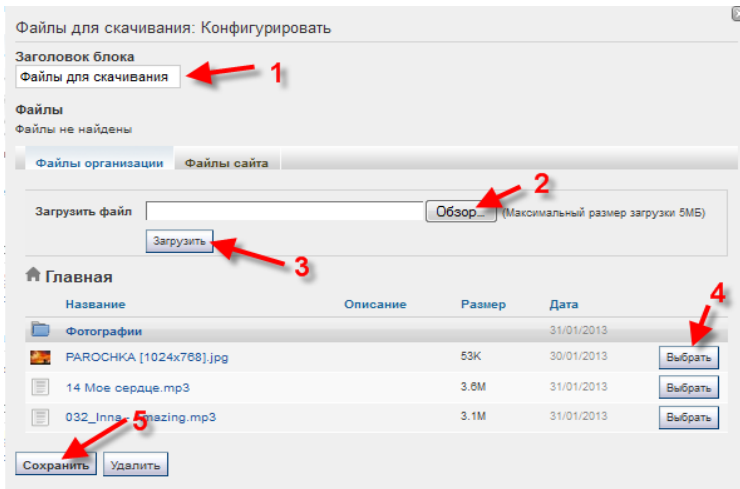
Файлы для скачивания: Конфигурировать

Заголовок блока

Файлы для скачивания

1

Файлы

Файлы не найдены

Файлы организации | Файлы сайта

Загрузить файл

Обзор...

(Максимальный размер загрузки 5МБ)

2

Загрузить

3

Главная

| | Название | Описание | Размер | Дата | |
|---|---|---|---|---|---|
| | Фотографии | | | 31/01/2013 | |
| | PAROCHKA [1024x768].jpg | | 53K | 30/01/2013 | Выбрать |
| | 14 Мое сердце.mp3 | | 3.6M | 31/01/2013 | Выбрать |
| | 032_Inna_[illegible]mazing.mp3 | | 3.1M | 31/01/2013 | Выбрать |

4

5

Сохранить

Удалить